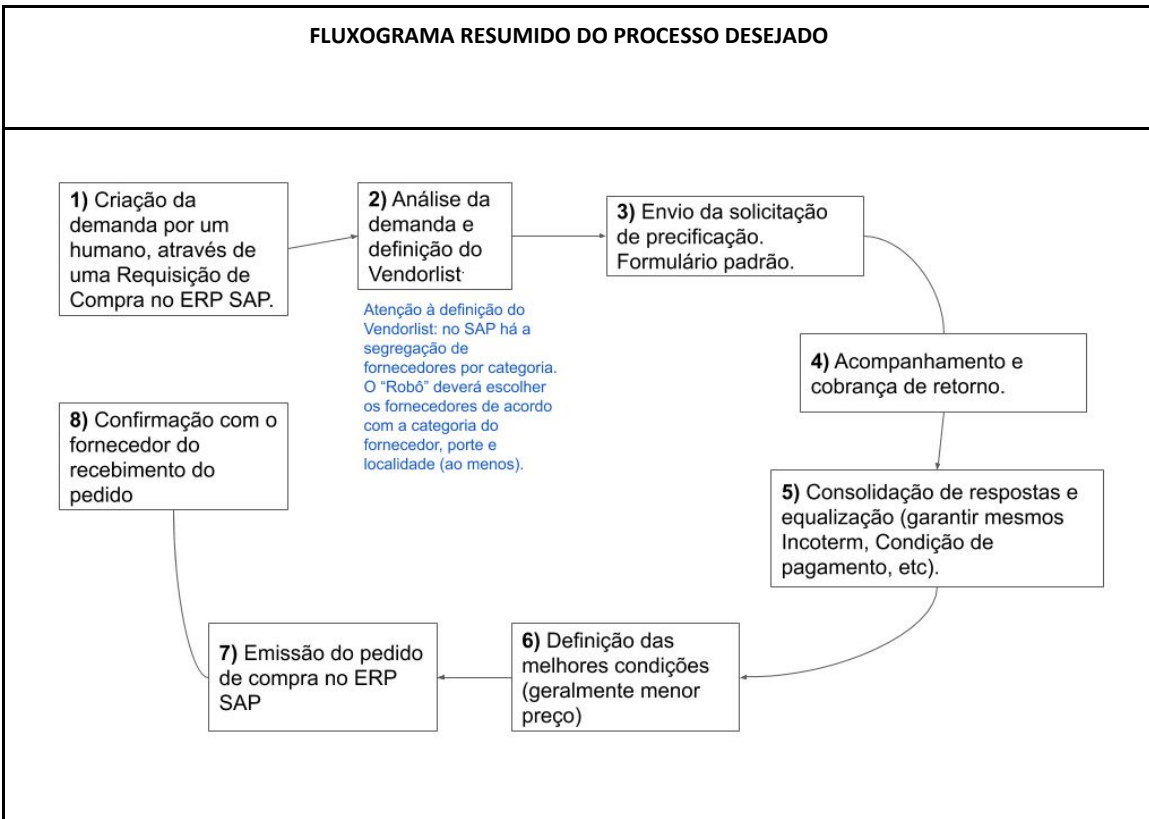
FLUXOGRAMA RESUMIDO DO PROCESSO DESEJADO

1) Criação da demanda por um humano, através de uma Requisição de Compra no ERP SAP.

2) Análise da demanda e definição do Vendorlist.

Atenção à definição do Vendorlist: no SAP há a segregação de fornecedores por categoria. O "Robô" deverá escolher os fornecedores de acordo com a categoria do fornecedor, porte e localidade (ao menos).

3) Envio da solicitação de precificação. Formulário padrão.

4) Acompanhamento e cobrança de retorno.

5) Consolidação de respostas e equalização (garantir mesmos Incoterm, Condição de pagamento, etc).

6) Definição das melhores condições (geralmente menor preço)

7) Emissão do pedido de compra no ERP SAP

8) Confirmação com o fornecedor do recebimento do pedido